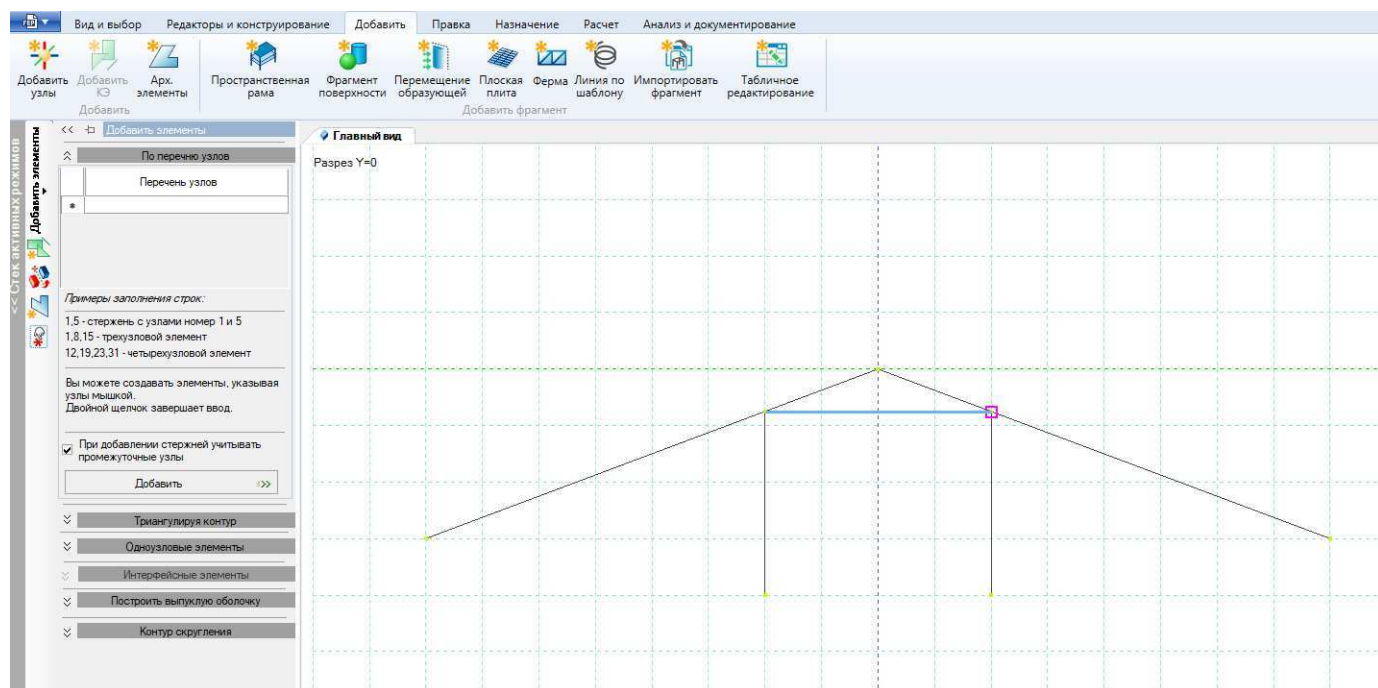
Вид и выбор Редакторы и конструирование Добавить Правка Назначение Расчет Анализ и документирование

Добавить узлы Добавить КЭ Арх. элементы
Добавить

Пространственная рама Фрагмент поверхности Перемещение образующей Плоская плита Ферма Линия по шаблону Импортировать фрагмент Табличное редактирование
Добавить фрагмент

<< Стек активных режимов
Добавить элементы

Добавить элементы

По перечню узлов

Перечень узлов

*

Примеры заполнения строк:

1,5 - стержень с узлами номер 1 и 5
1,8,15 - трехузловой элемент
12,19,23,31 - четырехузловой элемент

Вы можете создавать элементы, указывая узлы мышкой.
Двойной щелчок завершает ввод.

При добавлении стержней учитывать промежуточные узлы

Добавить

Триангулируя контур
Одноузловые элементы
Интерфейсные элементы
Построить выпуклую оболочку
Контур скругления

Главный вид

Разрез Y=0